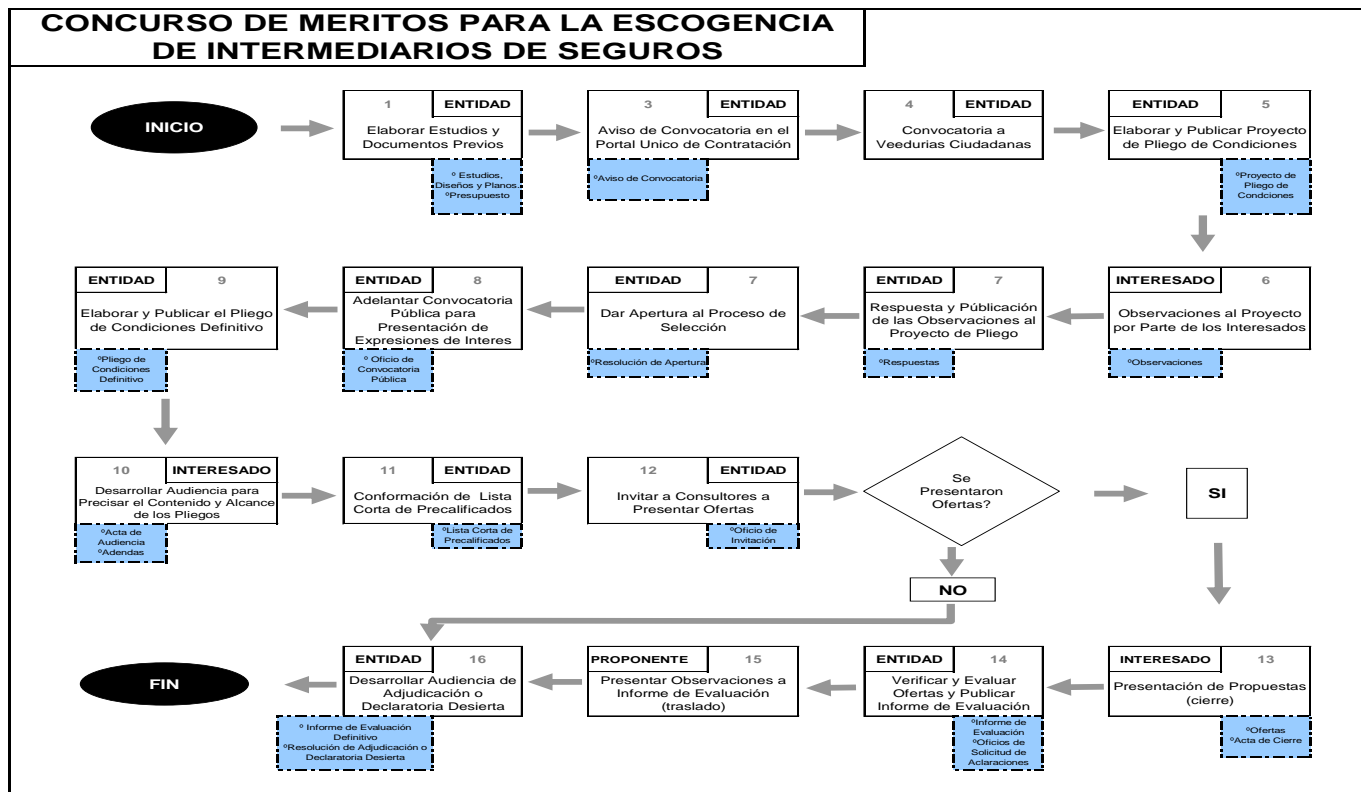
CONCURSO DE MERITOS PARA LA ESCOGENCIA DE INTERMEDIARIOS DE SEGUROS

INICIO

1 ENTIDAD
Elaborar Estudios y Documentos Previos
º Estudios, Diseños y Planos. ºPresupuesto

3 ENTIDAD
Aviso de Convocatoria en el Portal Unico de Contratación
ºAviso de Convocatoria

4 ENTIDAD
Convocatoria a Veedurias Ciudadanas

ENTIDAD 5
Elaborar y Publicar Proyecto de Pliego de Condiciones
ºProyecto de Pliego de Condciones

INTERESADO 6
Observaciones al Proyecto por Parte de los Interesados
ºObservaciones

ENTIDAD 7
Respuesta y Públicación de las Observaciones al Proyecto de Pliego
ºRespuestas

ENTIDAD 7
Dar Apertura al Proceso de Selección
ºResolución de Apertura

ENTIDAD 8
Adelantar Convocatoria Pública para Presentación de Expresiones de Interes
º Oficio de Convocatoria Pública

ENTIDAD 9
Elaborar y Publicar el Pliego de Condiciones Definitivo
ºPliego de Condiciones Definitivo

10 INTERESADO
Desarrollar Audiencia para Precisar el Contenido y Alcance de los Pliegos
ºActa de Audiencia ºAdendas

11 ENTIDAD
Conformación de Lista Corta de Precalificados
ºLista Corta de Precalificados

12 ENTIDAD
Invitar a Consultores a Presentar Ofertas
ºOficio de Invitación

Se Presentaron Ofertas?

SI

NO

INTERESADO 13
Presentación de Propuestas (cierre)
ºOfertas ºActa de Cierre

ENTIDAD 14
Verificar y Evaluar Ofertas y Publicar Informe de Evaluación
ºInforme de Evaluación ºOficios de Solicitud de Aclaraciones

PROPONENTE 15
Presentar Observaciones a Informe de Evaluación (traslado)

ENTIDAD 16
Desarrollar Audiencia de Adjudicación o Declaratoria Desierta
º Informe de Evaluación Definitivo ºResolución de Adjudicación o Declaratoria Desierta

FIN